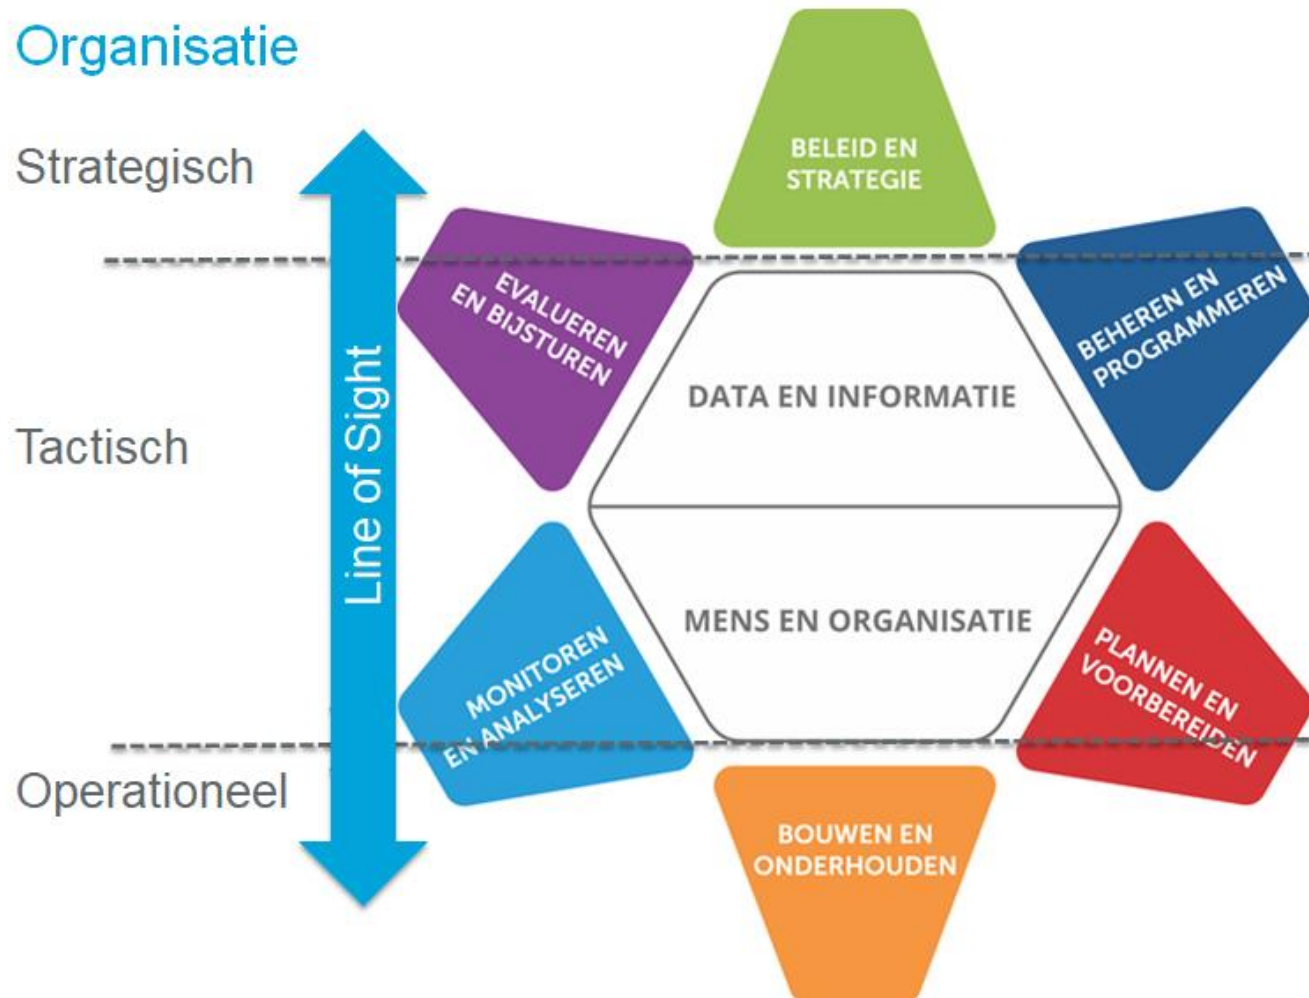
Organisatie

Strategisch

Tactisch

Operationeel

Line of Sight

BELEID EN STRATEGIE

EVALUEREN EN BIJSTUREN

BEHEREN EN PROGRAMMEREN

DATA EN INFORMATIE

MENS EN ORGANISATIE

MONITOREN EN ANALYSEREN

PLANNEN EN VOORBEREIDEN

BOUWEN EN ONDERHOUDEN